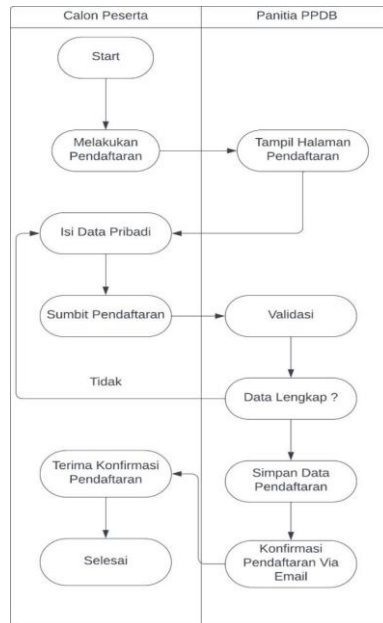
Calon Peserta

Panitia PPDB

Start

Melakukan Pendaftaran

Tampil Halaman Pendaftaran

Isi Data Pribadi

Sumbit Pendaftaran

Validasi

Tidak

Data Lengkap ?

Terima Konfirmasi Pendaftaran

Simpan Data Pendaftaran

Selesai

Konfirmasi Pendaftaran Via Email